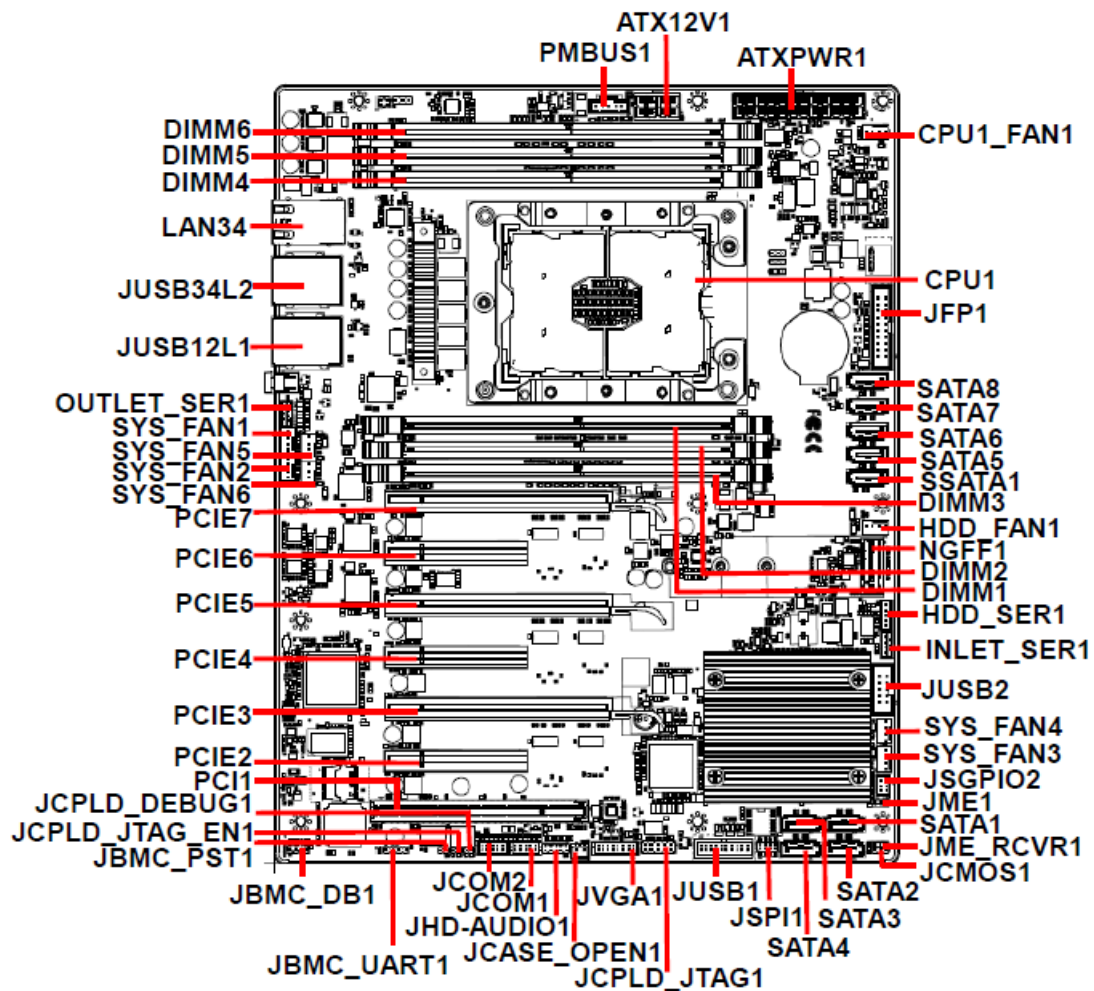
ATX12V1
PMBUS1
ATXPWR1
DIMM6
DIMM5
DIMM4
CPU1_FAN1
LAN34
JUSB34L2
CPU1
JFP1
JUSB12L1
OUTLET_SER1
SYS_FAN1
SYS_FAN5
SYS_FAN2
SYS_FAN6
SATA8
SATA7
SATA6
SATA5
SSATA1
DIMM3
PCIE7
HDD_FAN1
PCIE6
NGFF1
DIMM2
DIMM1
PCIE5
HDD_SER1
INLET_SER1
PCIE4
JUSB2
PCIE3
SYS_FAN4
SYS_FAN3
PCIE2
JSGPIO2
PCI1
JME1
JCPLD_DEBUG1
SATA1
JCPLD_JTAG_EN1
JME_RCVR1
JBMC_PST1
JCMOS1
JBMC_DB1
JCOM2
JCOM1
JVGA1
JUSB1
SATA2
JSPI1
SATA3
JHD-AUDIO1
SATA4
JCASE_OPEN1
JBMC_UART1
JCPLD_JTAG1